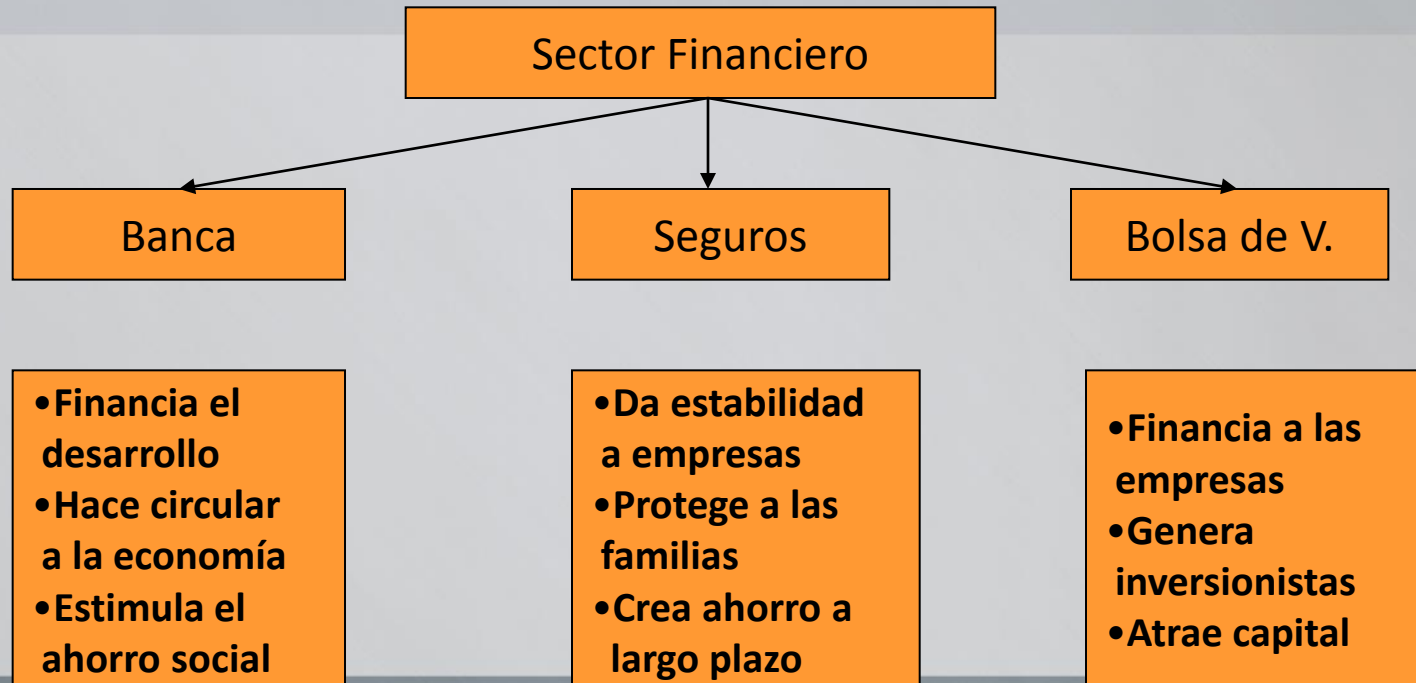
Sector Financiero

Banca

Seguros

Bolsa de V.

•Financia el desarrollo
•Hace circular a la economía
•Estimula el ahorro social

•Da estabilidad a empresas
•Protege a las familias
•Crea ahorro a largo plazo

•Financia a las empresas
•Genera inversionistas
•Atrae capital